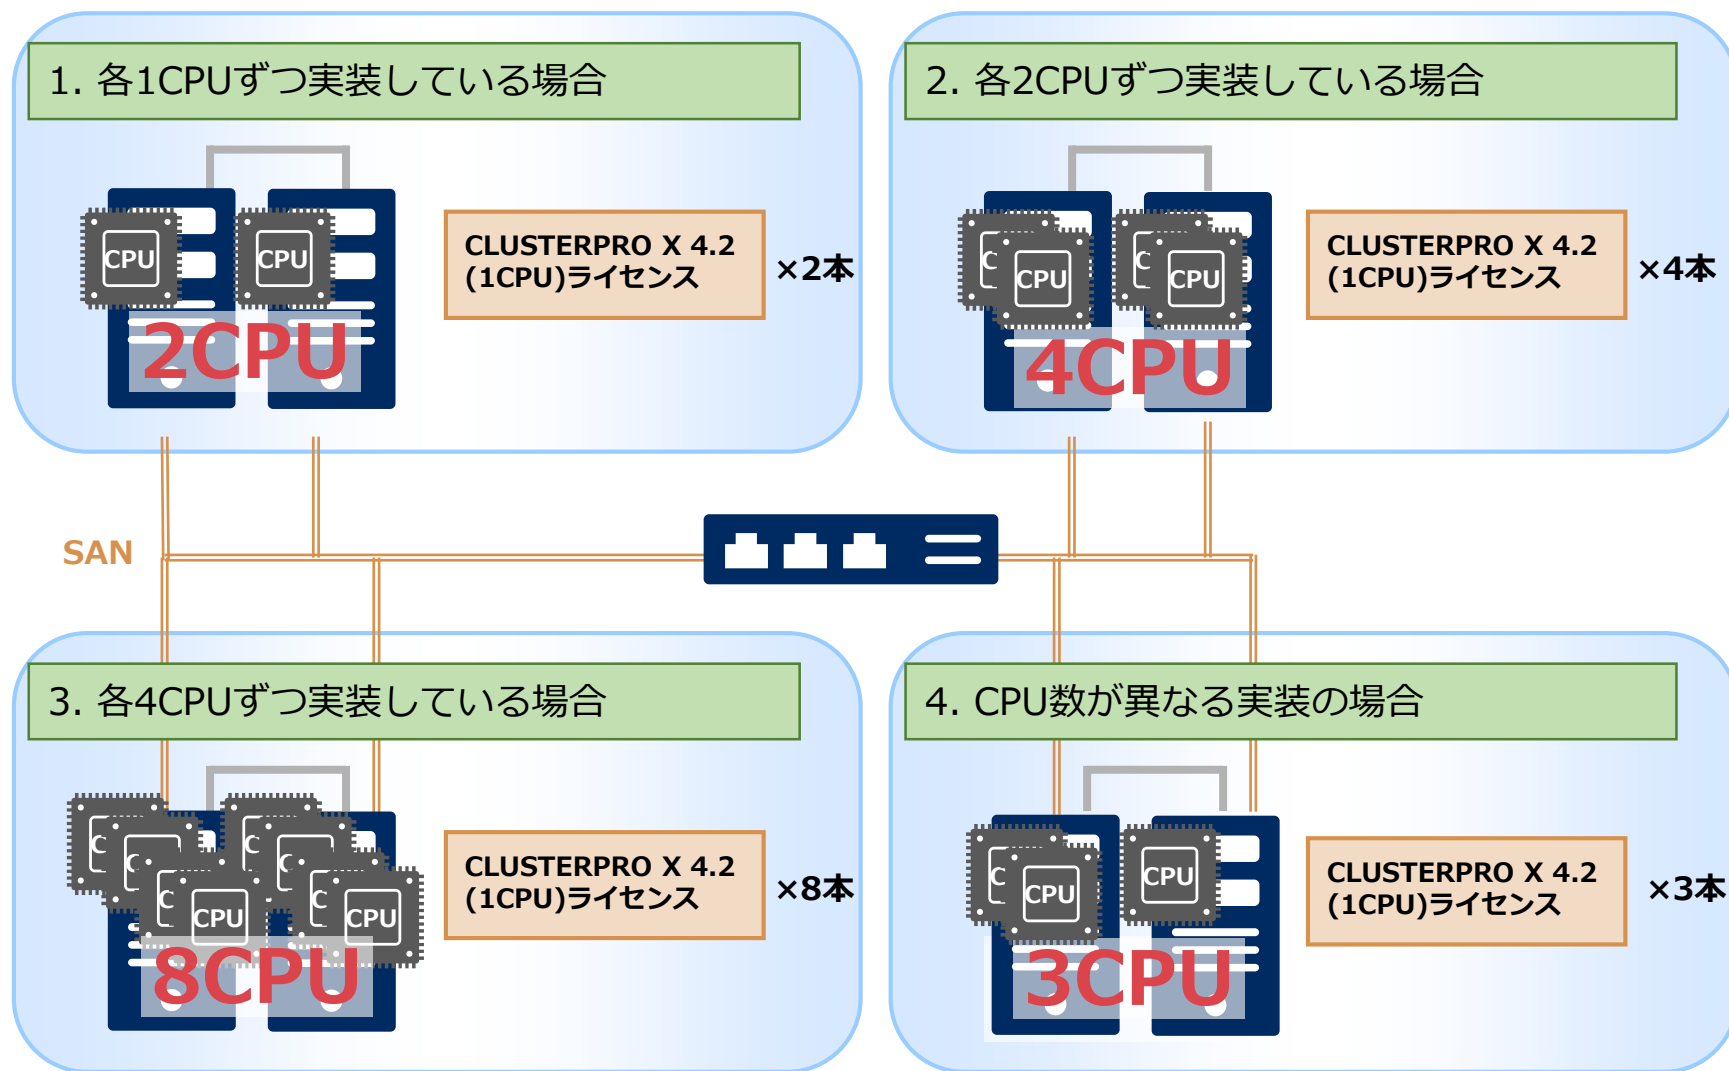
1. 各1CPUずつ実装している場合

CPU CPU

2CPU

CLUSTERPRO X 4.2 (1CPU)ライセンス

×2本

2. 各2CPUずつ実装している場合

CPU CPU

4CPU

CLUSTERPRO X 4.2 (1CPU)ライセンス

×4本

SAN

3. 各4CPUずつ実装している場合

CPU CPU

8CPU

CLUSTERPRO X 4.2 (1CPU)ライセンス

×8本

4. CPU数が異なる実装の場合

CPU CPU

3CPU

CLUSTERPRO X 4.2 (1CPU)ライセンス

×3本